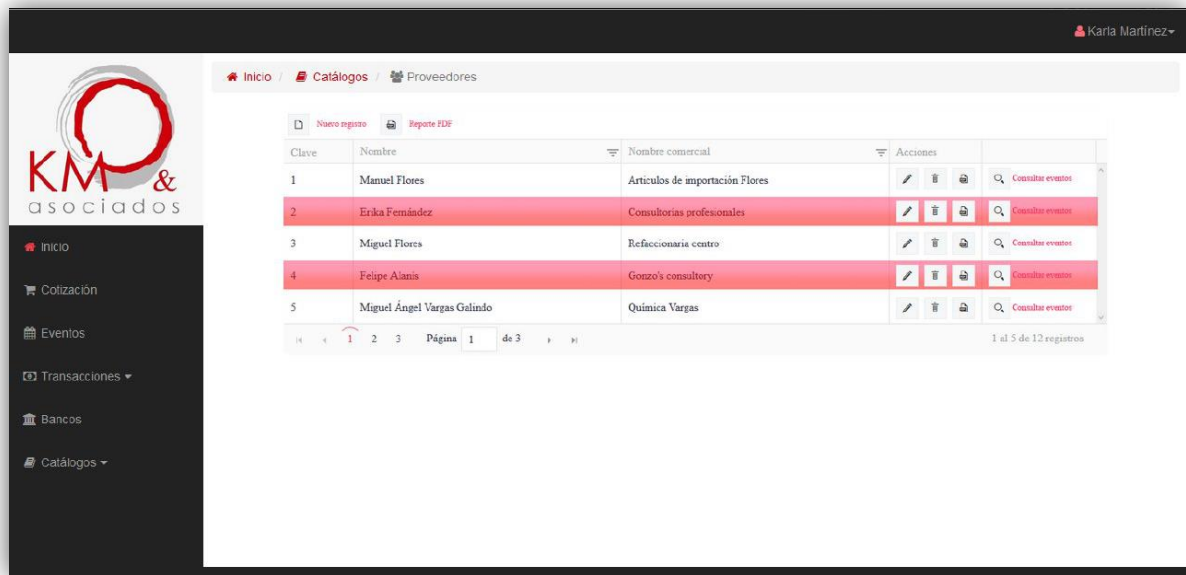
Karla Martínez

KM & asociados

Inicio
Cotización
Eventos
Transacciones
Bancos
Catálogos

Inicio / Catálogos / Proveedores

Nuevo registro   Reporte PDF

| Clave | Nombre | Nombre comercial | Acciones | |
|---|---|---|---|---|
| 1 | Manuel Flores | Artículos de importación Flores | | Consultar eventos |
| 2 | Erika Fernández | Consultorías profesionales | | Consultar eventos |
| 3 | Miguel Flores | Refaccionaria centro | | Consultar eventos |
| 4 | Felipe Alanís | Gonzo's consultory | | Consultar eventos |
| 5 | Miguel Ángel Vargas Galindo | Química Vargas | | Consultar eventos |

1 2 3 Página 1 de 3

1 al 5 de 12 registros